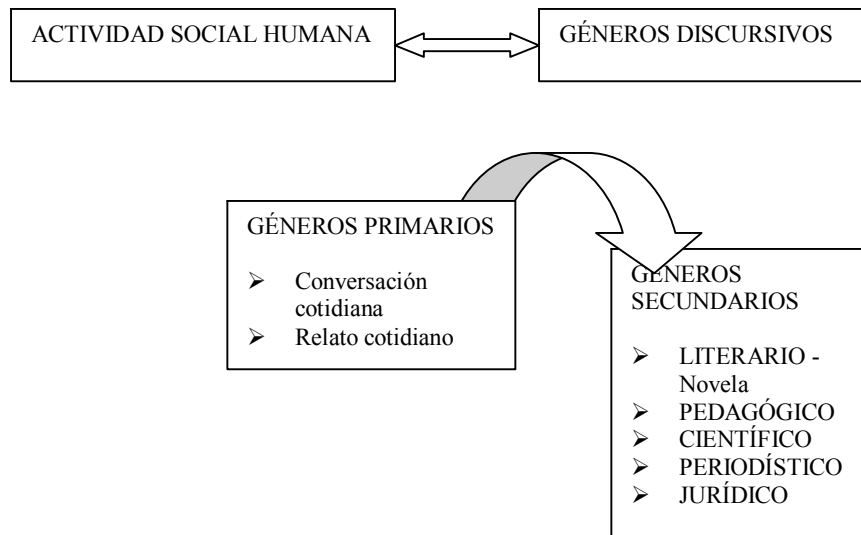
ACTIVIDAD SOCIAL HUMANA

GÉNEROS DISCURSIVOS

GÉNEROS PRIMARIOS

- Conversación cotidiana
- Relato cotidiano

GÉNEROS SECUNDARIOS

- LITERARIO - Novela
- PEDAGÓGICO
- CIENTÍFICO
- PERIODÍSTICO
- JURÍDICO